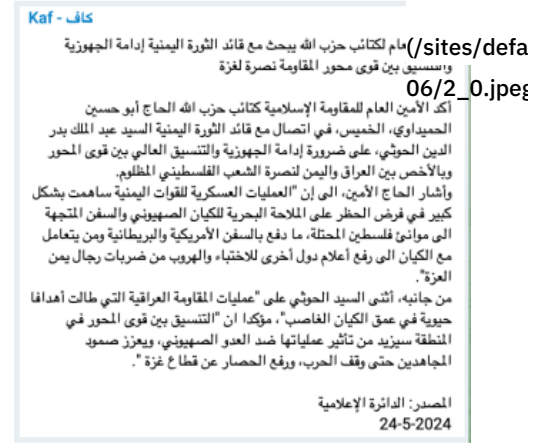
Kaf - كاف

/sites/defa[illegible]عام لكتائب حزب الله يبحث مع قائد الثورة اليمنية إدامة الجهوزية والتنسيق بين قوى محور المقاومة نصرة لغزة

06/2_0.jpeg

أكد الأمين العام للمقاومة الإسلامية كتائب حزب الله الحاج أبو حسين الحميداوي، الخميس، في اتصال مع قائد الثورة اليمنية السيد عبد الملك بدر الدين الحوثي، على ضرورة إدامة الجهوزية والتنسيق العالي بين قوى المحور وبالأخص بين العراق واليمن لنصرة الشعب الفلسطيني المظلوم.

وأشار الحاج الأمين، الى إن "العمليات العسكرية للقوات اليمنية ساهمت بشكل كبير في فرض الحظر على الملاحة البحرية للكيان الصهيوني والسفن المتجهة الى موانئ فلسطين المحتلة، ما دفع بالسفن الأمريكية والبريطانية ومن يتعامل مع الكيان الى رفع أعلام دول أخرى للاختباء والهروب من ضربات رجال يمن العزة".

من جانبه، أثنى السيد الحوثي على "عمليات المقاومة العراقية التي طالت أهدافا حيوية في عمق الكيان الغاصب"، مؤكدا ان "التنسيق بين قوى المحور في المنطقة سيزيد من تأثير عملياتها ضد العدو الصهيوني، ويعزز صمود المجاهدين حتى وقف الحرب، ورفع الحصار عن قطاع غزة".

المصدر: الدائرة الإعلامية
24-5-2024